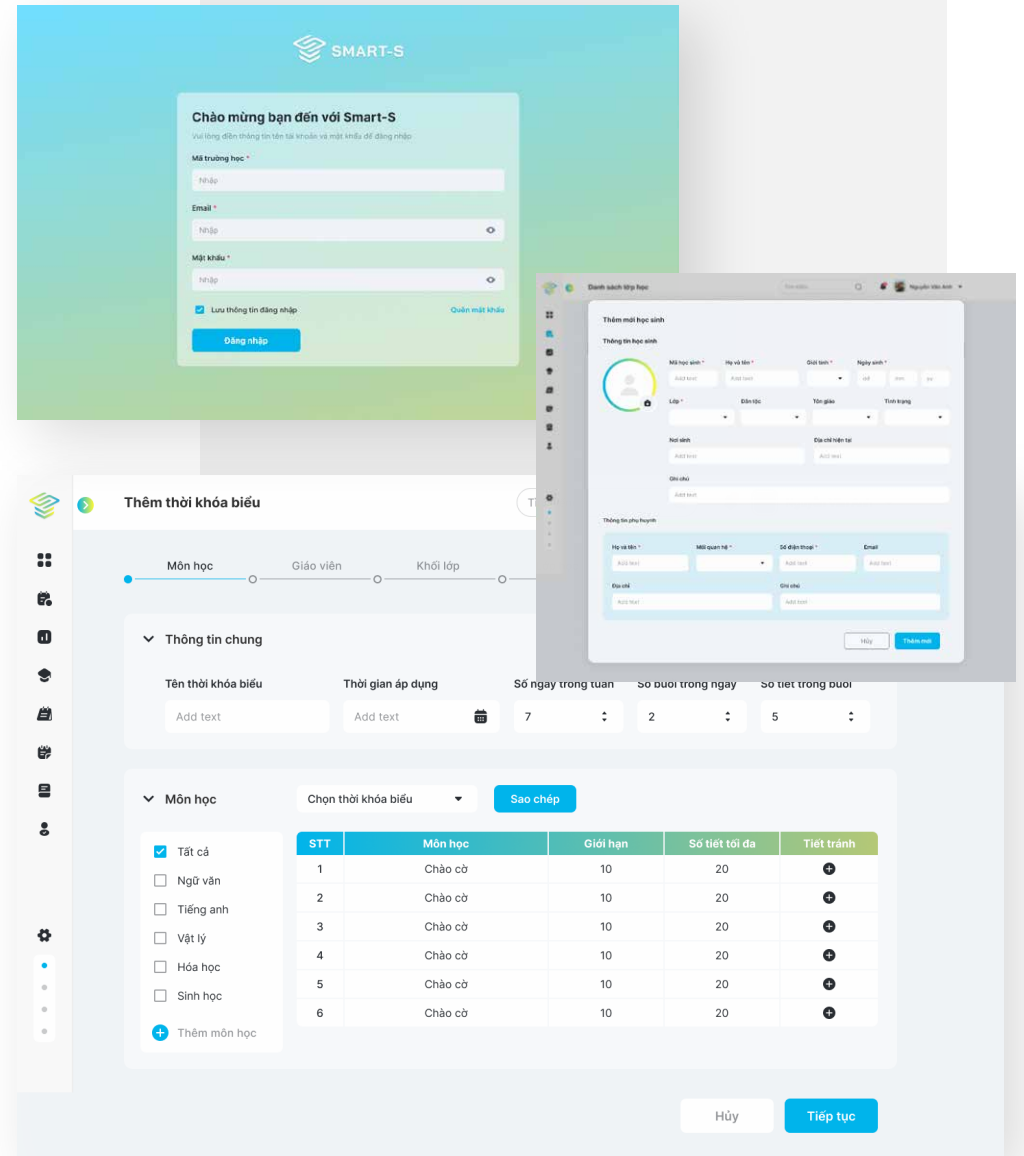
SMART-S

Chào mừng bạn đến với Smart-S
Vui lòng điền thông tin tên tài khoản và mật khẩu để đăng nhập

Mã trường học *
Nhập

Email *
Nhập

Mật khẩu *
Nhập

Lưu thông tin đăng nhập
Quên mật khẩu

Đăng nhập

Danh sách lớp học
Tìm kiếm
Nguyễn Văn Anh

Thêm mới học sinh
Thông tin học sinh
Mã học sinh * Add text
Họ và tên * Add text
Giới tính *
Ngày sinh * dd mm yy
Lớp *
Dân tộc
Tôn giáo
Tình trạng
Nơi sinh Add text
Địa chỉ hiện tại Add text
Ghi chú Add text

Thông tin phụ huynh
Họ và tên * Add text
Mối quan hệ *
Số điện thoại * Add text
Email Add text
Địa chỉ Add text
Ghi chú Add text

Hủy
Thêm mới

Thêm thời khóa biểu

Môn học
Giáo viên
Khối lớp

Thông tin chung
Tên thời khóa biểu
Add text
Thời gian áp dụng
Add text
Số ngày trong tuần
7
Số buổi trong ngày
2
Số tiết trong buổi
5

Môn học
Chọn thời khóa biểu
Sao chép

Tất cả
Ngữ văn
Tiếng anh
Vật lý
Hóa học
Sinh học
Thêm môn học

| STT | Môn học | Giới hạn | Số tiết tối đa | Tiết tránh |
|---|---|---|---|---|
| 1 | Chào cờ | 10 | 20 | |
| 2 | Chào cờ | 10 | 20 | |
| 3 | Chào cờ | 10 | 20 | |
| 4 | Chào cờ | 10 | 20 | |
| 5 | Chào cờ | 10 | 20 | |
| 6 | Chào cờ | 10 | 20 | |

Hủy
Tiếp tục